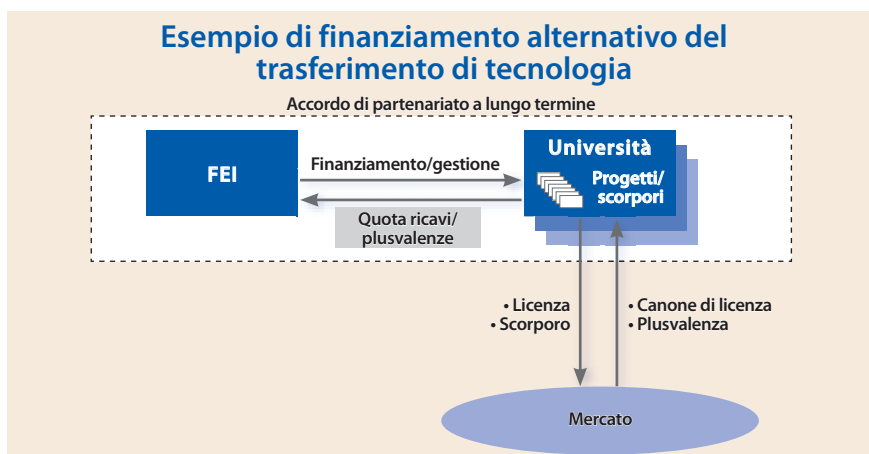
Esempio di finanziamento alternativo del trasferimento di tecnologia

Accordo di partenariato a lungo termine

FEI

Finanziamento/gestione

Quota ricavi/ plusvalenze

Università

Progetti/ scorpori

• Licenza
• Scorporo

• Canone di licenza
• Plusvalenza

Mercato